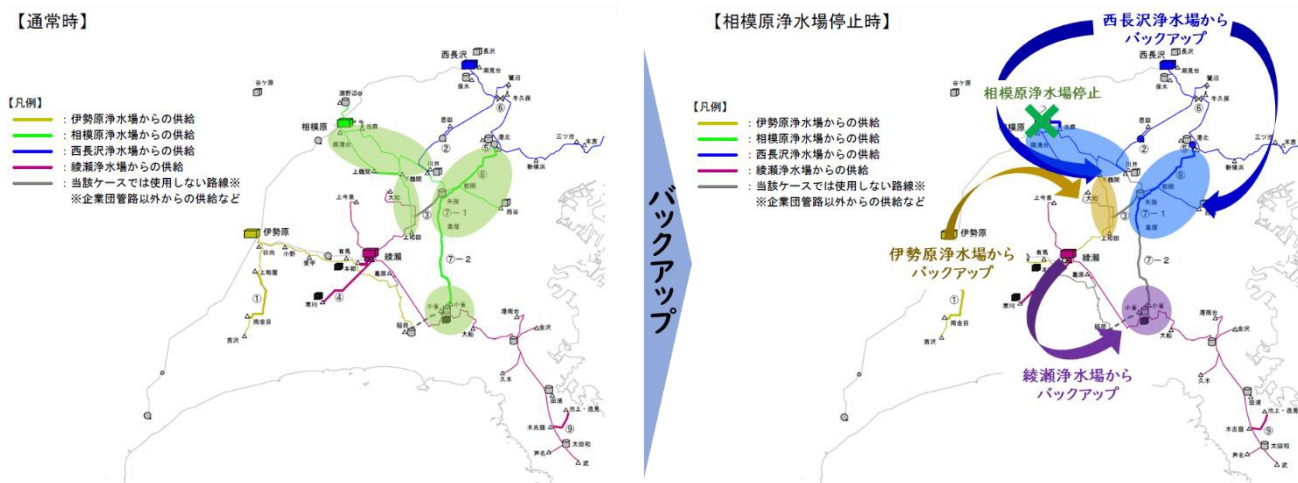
【通常時】

【凡例】
：伊勢原浄水場からの供給
：相模原浄水場からの供給
：西長沢浄水場からの供給
：綾瀬浄水場からの供給
：当該ケースでは使用しない路線※
※企業団管路以外からの供給など

西長沢
相模原
伊勢原
綾瀬
①
②
③
④
⑤
⑥
⑦－1
⑦－2
⑧
⑨

バックアップ

【相模原浄水場停止時】

西長沢浄水場から
バックアップ

相模原浄水場停止

【凡例】
：伊勢原浄水場からの供給
：相模原浄水場からの供給
：西長沢浄水場からの供給
：綾瀬浄水場からの供給
：当該ケースでは使用しない路線※
※企業団管路以外からの供給など

伊勢原浄水場から
バックアップ

綾瀬浄水場から
バックアップ

西長沢
相模原
伊勢原
綾瀬
①
②
③
⑥
⑦－1
⑦－2
⑧
⑨